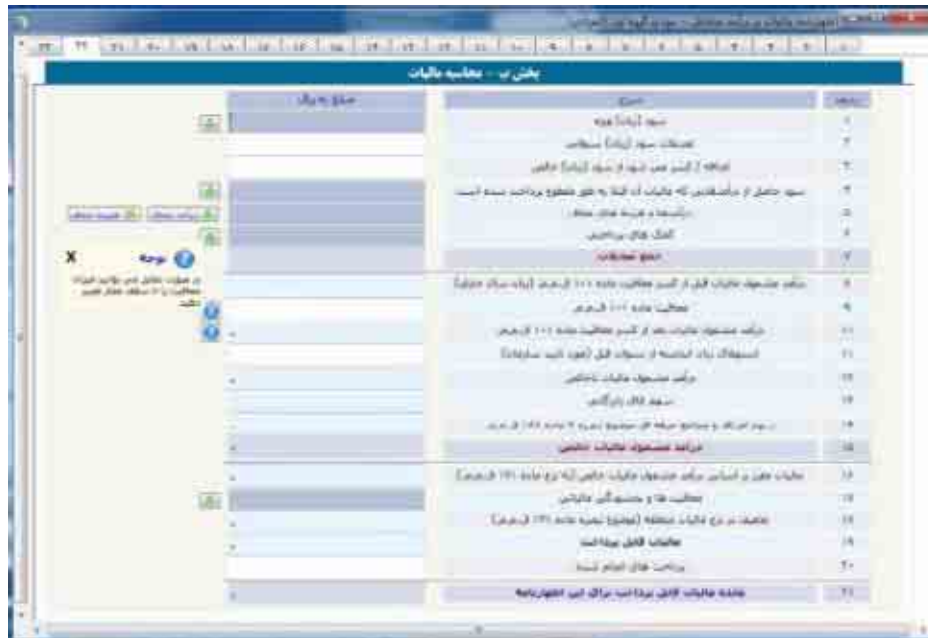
بخش ب - محاسبه مالیات

| ردیف | شرح | مبلغ به ریال |
|---|---|---|
| ۱ | سود (زیان) ویژه | |
| ۲ | تعدیلات سود (زیان) سنواتی | |
| ۳ | اضافه (کسر) می شود از سود (زیان) خالص | |
| ۴ | سود حاصل از سرمایه‌گذاری که مالیات آن قبلاً به طور مقطوع پرداخت شده است | |
| ۵ | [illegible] | |
| ۶ | کمک های پرداختی | |
| ۷ | جمع تعدیلات | |
| ۸ | درآمد مشمول مالیات قبل از کسر معافیت ماده ۱۰۱ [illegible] | |
| ۹ | معافیت ماده ۱۰۱ ق.م.م | |
| ۱۰ | درآمد مشمول مالیات بعد از کسر معافیت ماده ۱۰۱ ق.م.م | |
| ۱۱ | استهلاک زیان انتقالی از سنوات قبل | |
| ۱۲ | درآمد مشمول مالیات ناخالص | |
| ۱۳ | سهم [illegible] | |
| ۱۴ | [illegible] | |
| ۱۵ | درآمد مشمول مالیات خالص | |
| ۱۶ | مالیات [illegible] درآمد مشمول مالیات خالص (به نرخ ماده ۱۳۱ ق.م.م) | |
| ۱۷ | معافیت ها و بخشودگی مالیاتی | |
| ۱۸ | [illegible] (موضوع تبصره ماده ۱۳۱ ق.م.م) | |
| ۱۹ | مالیات قابل پرداخت | |
| ۲۰ | پرداخت های انجام شده | |
| ۲۱ | مانده مالیات قابل پرداخت برای این اظهارنامه | |

توجه
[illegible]